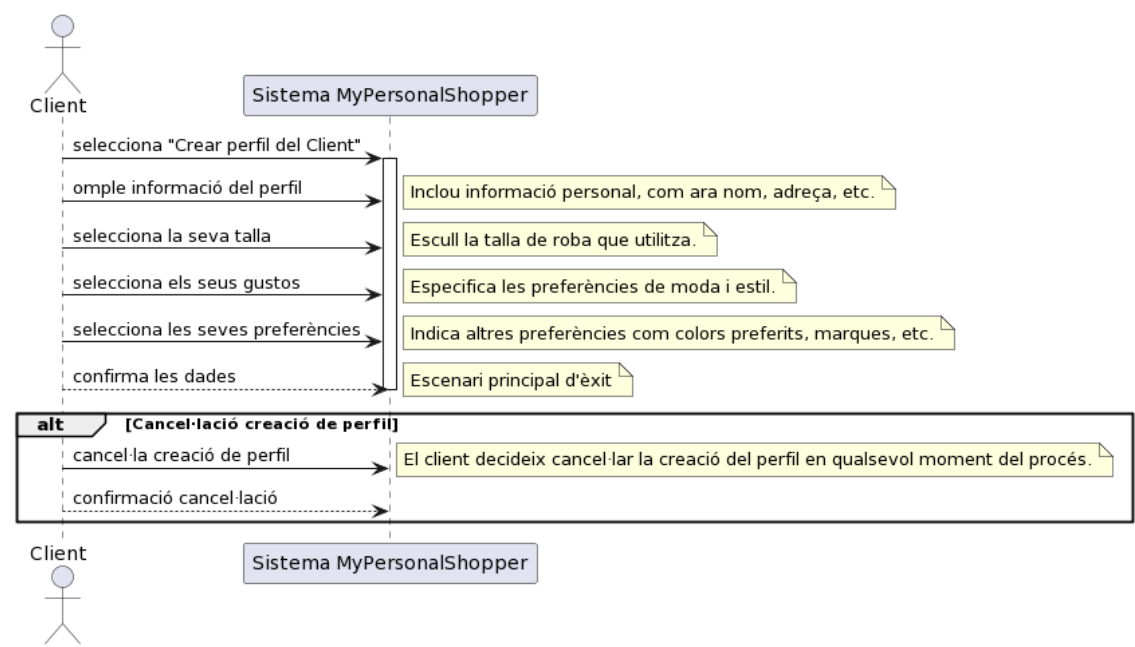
Client

Sistema MyPersonalShopper

selecciona "Crear perfil del Client"

omple informació del perfil

Inclou informació personal, com ara nom, adreça, etc.

selecciona la seva talla

Escull la talla de roba que utilitza.

selecciona els seus gustos

Especifica les preferències de moda i estil.

selecciona les seves preferències

Indica altres preferències com colors preferits, marques, etc.

confirma les dades

Escenari principal d'èxit

alt [Cancel·lació creació de perfil]

cancel·la creació de perfil

El client decideix cancel·lar la creació del perfil en qualsevol moment del procés.

confirmació cancel·lació

Client

Sistema MyPersonalShopper